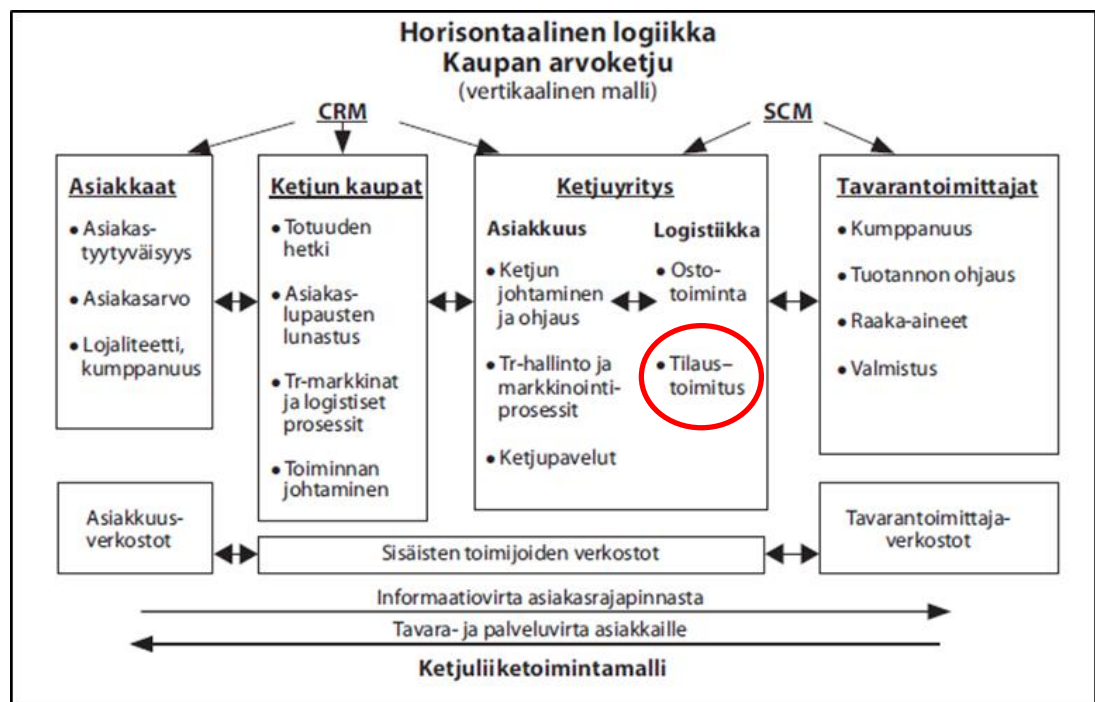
Horisontaalinen logiikka
Kaupan arvoketju
(vertikaalinen malli)

CRM

SCM

Asiakkaat
• Asiakastyytyväisyys
• Asiakasarvo
• Lojaliteetti, kumppanuus

Ketjun kaupat
• Totuuden hetki
• Asiakaslupausten lunastus
• Tr-markkinat ja logistiset prosessit
• Toiminnan johtaminen

Ketjuyritys
Asiakkuus
• Ketjun johtaminen ja ohjaus
• Tr-hallinto ja markkinointiprosessit
• Ketjupavelut

Logistiikka
• Ostotoiminta
• Tilaus–toimitus

Tavarantoimittajat
• Kumppanuus
• Tuotannon ohjaus
• Raaka-aineet
• Valmistus

Asiakkuusverkostot

Sisäisten toimijoiden verkostot

Tavarantoimittajaverkostot

Informaatiovirta asiakasrajapinnasta

Tavara- ja palveluvirta asiakkaille

Ketjuliiketoimintamalli